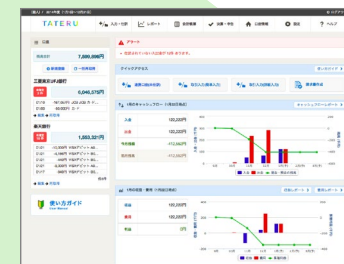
TATERU

入出一覧

レポート

収支管理

設定

ヘルプ

口座

7,095,096円

三菱東京UFJ銀行

6,045,575円

楽天銀行

1,553,321円

アラート

クイックアクセス

1月のキャッシュフロー

入金 100,000円

出金 100,000円

-112,563円

-112,563円

1月の収益・費用

収益 100,000円

費用 100,000円

利益

使い方ガイド